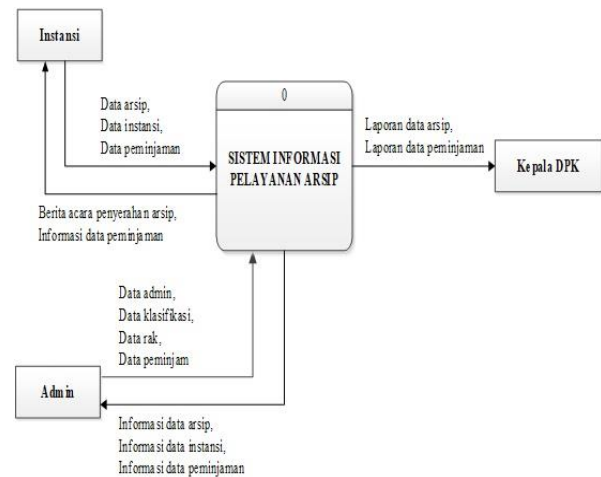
Instansi

Data arsip,
Data instansi,
Data peminjaman

Berita acara penyerahan arsip,
Informasi data peminjaman

0

SISTEM INFORMASI PELAYANAN ARSIP

Laporan data arsip,
Laporan data peminjaman

Kepala DPK

Data admin,
Data klasifikasi,
Data rak,
Data peminjam

Admin

Informasi data arsip,
Informasi data instansi,
Informasi data peminjaman